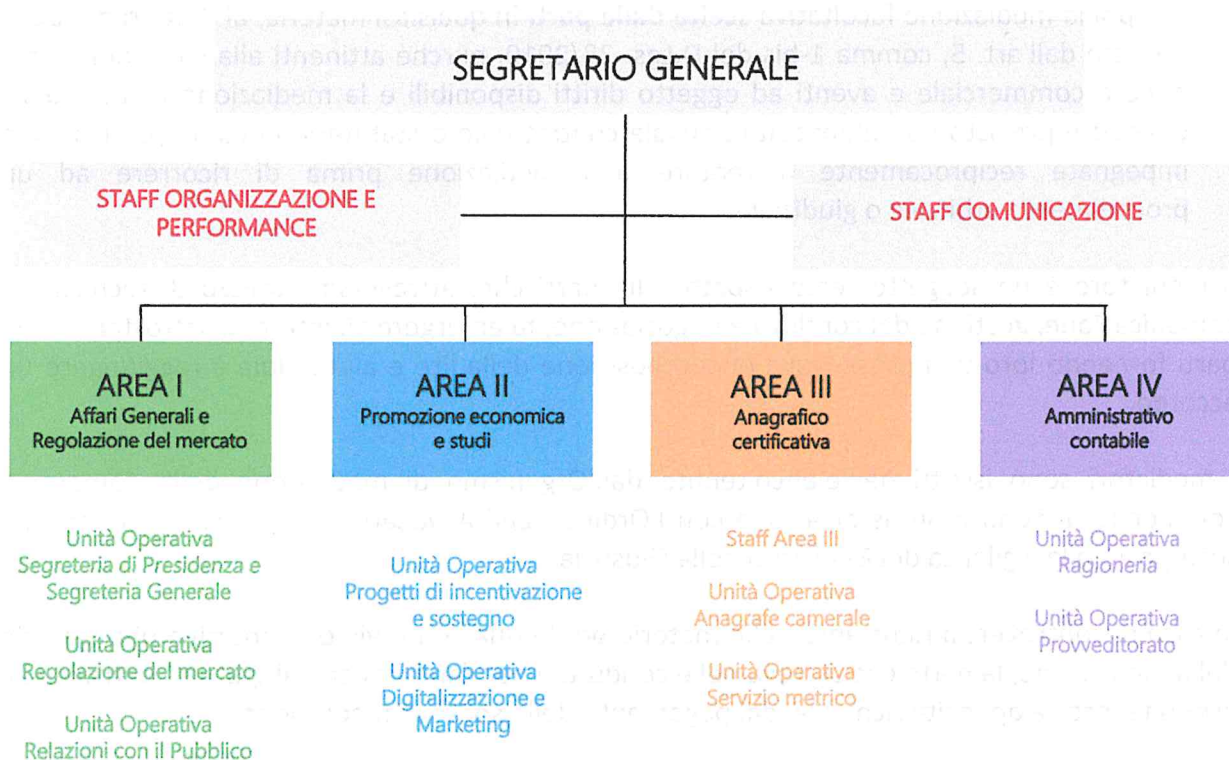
SEGRETARIO GENERALE

STAFF ORGANIZZAZIONE E PERFORMANCE

STAFF COMUNICAZIONE

AREA I
Affari Generali e Regolazione del mercato

AREA II
Promozione economica e studi

AREA III
Anagrafico certificativa

AREA IV
Amministrativo contabile

Unità Operativa
*Segreteria di Presidenza e* Segreteria Generale

Unità Operativa
Regolazione del mercato

Unità Operativa
Relazioni con il Pubblico

Unità Operativa
Progetti di incentivazione e sostegno

Unità Operativa
Digitalizzazione e Marketing

Staff Area III

Unità Operativa
Anagrafe camerale

Unità Operativa
Servizio metrico

Unità Operativa
Ragioneria

Unità Operativa
Provveditorato